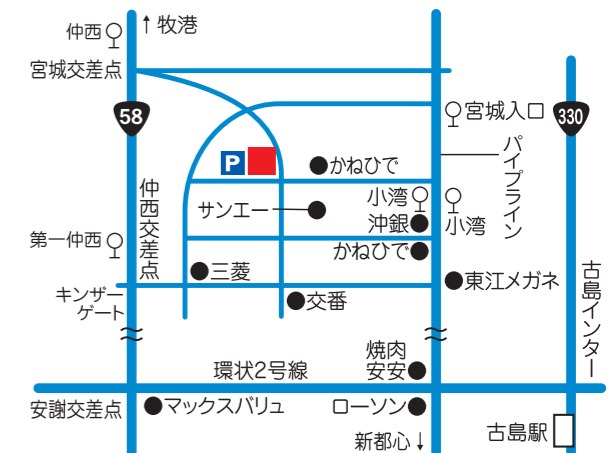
仲西
↑牧港
宮城交差点
58
宮城入口
330
P
かねひで
パイプライン
仲西交差点
サンエー
小湾
沖銀
小湾
第一仲西
かねひで
三菱
東江メガネ
古島インター
キンザーゲート
交番
焼肉安安
環状2号線
安謝交差点
マックスバリュ
ローソン
古島駅
新都心↓